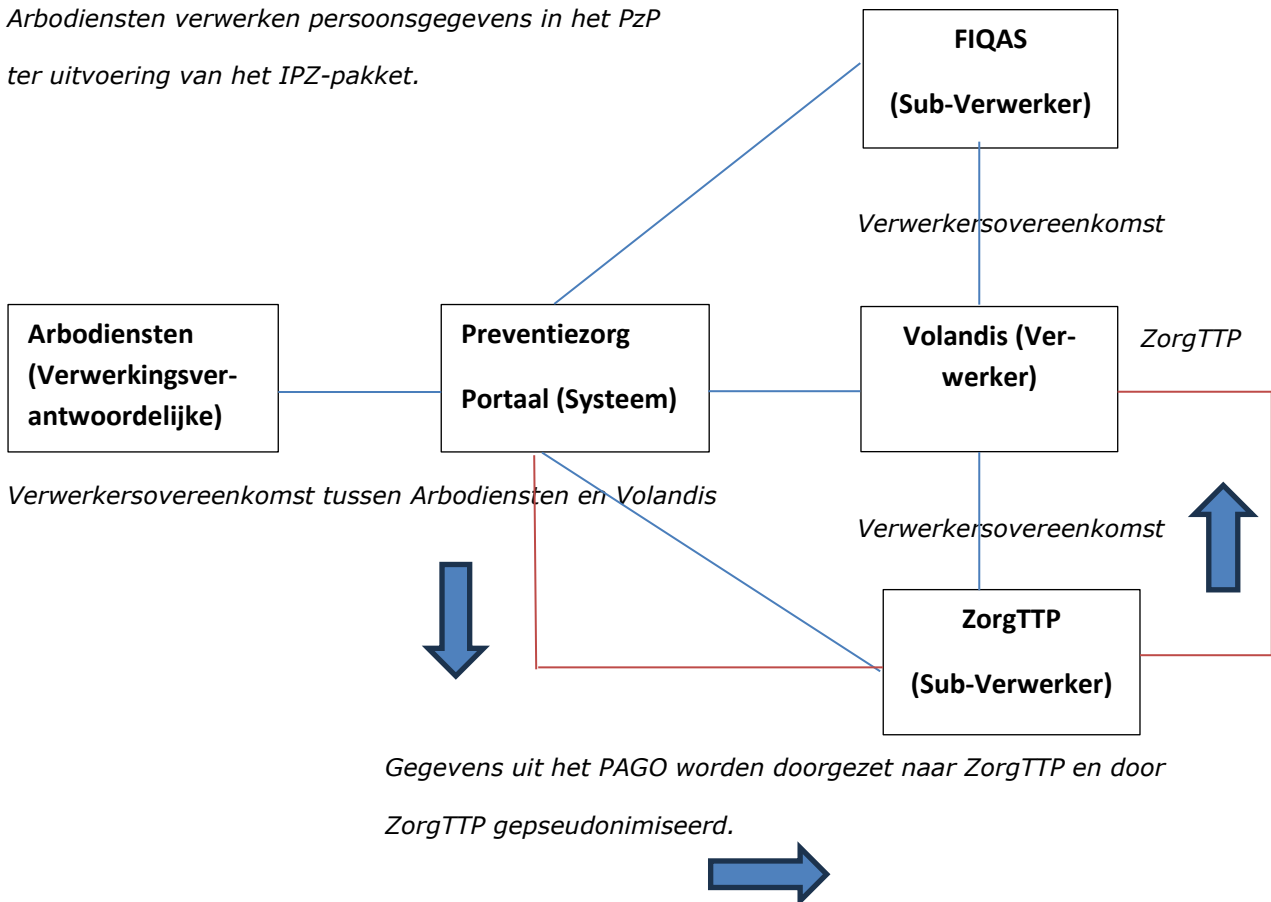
Arbodiensten verwerken persoonsgegevens in het PzP ter uitvoering van het IPZ-pakket.

FIQAS

(Sub-Verwerker)

Verwerkersovereenkomst

Arbodiensten (Verwerkingsverantwoordelijke)

Preventiezorg Portaal (Systeem)

Volandis (Verwerker)

ZorgTTP

Verwerkersovereenkomst tussen Arbodiensten en Volandis

Verwerkersovereenkomst

ZorgTTP

(Sub-Verwerker)

Gegevens uit het PAGO worden doorgezet naar ZorgTTP en door ZorgTTP gepseudonimiseerd.